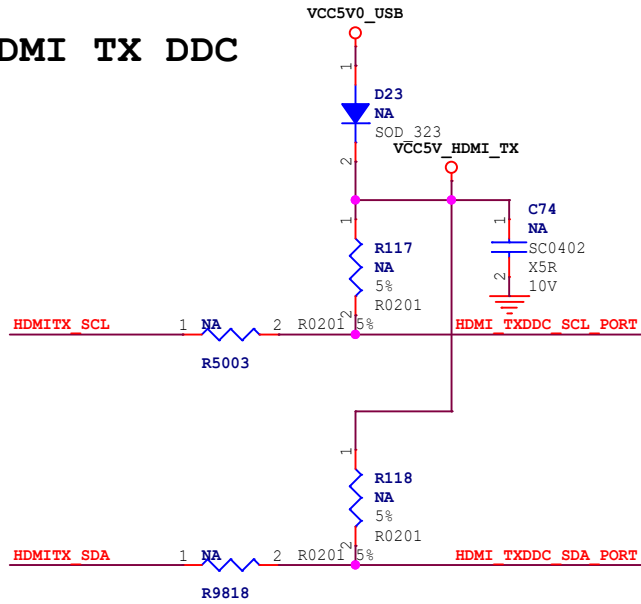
DMI TX DDC

VCC5V0_USB

1

D23
NA
SOD_323

2

VCC5V_HDMI_TX

1

R117
NA
5%
R0201

2

C74
NA
SC0402
X5R
10V

1

2

HDMITX_SCL 1 NA 2 R0201 5% HDMI_TXDDC_SCL_PORT

R5003

1

R118
NA
5%
R0201

2

HDMITX_SDA 1 NA 2 R0201 5% HDMI_TXDDC_SDA_PORT

R9818